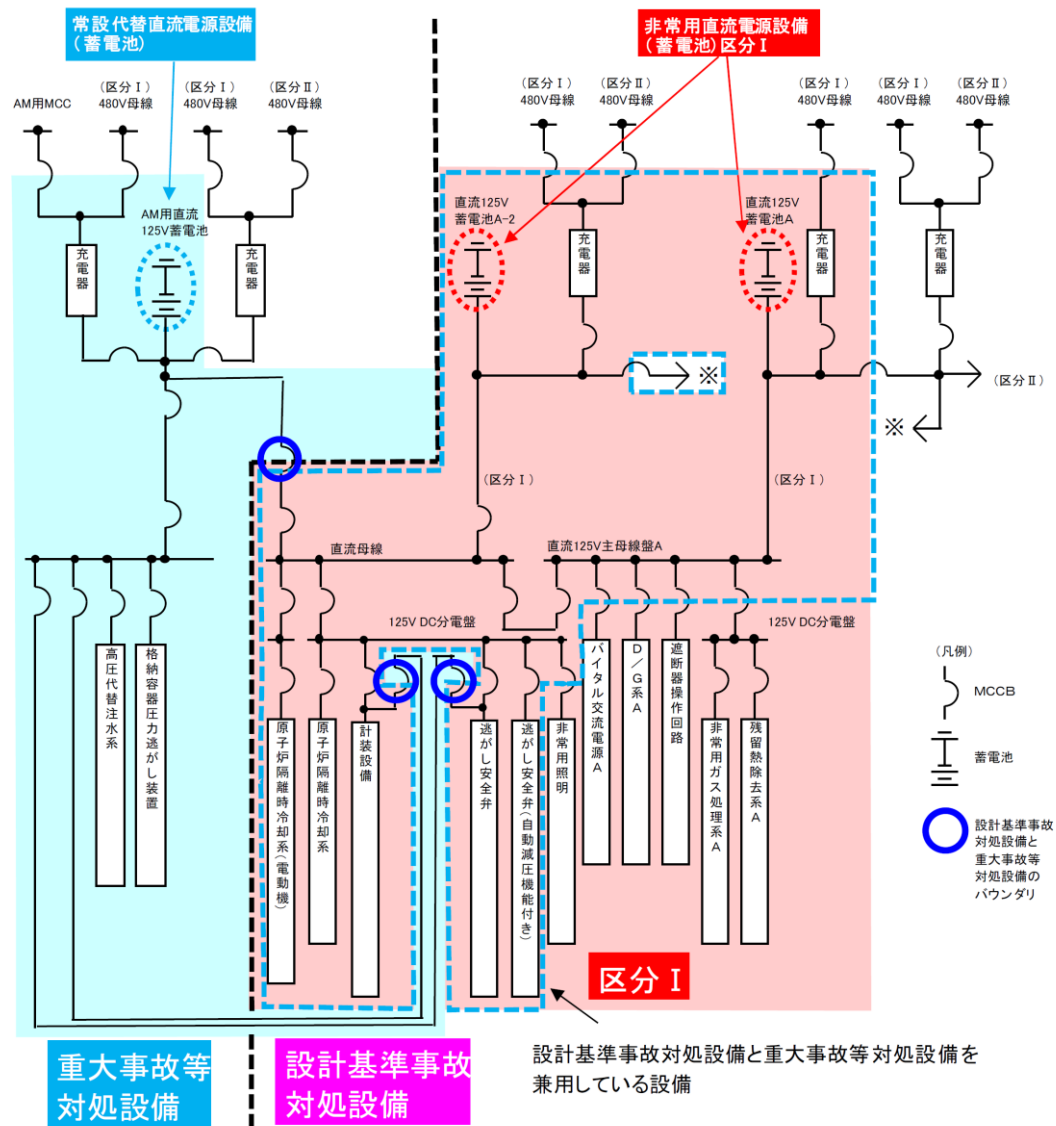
常設代替直流電源設備
（蓄電池）

非常用直流電源設備
（蓄電池）区分Ⅰ

AM用MCC

（区分Ⅰ）
480V母線

（区分Ⅰ）
480V母線

（区分Ⅱ）
480V母線

（区分Ⅰ）
480V母線

（区分Ⅱ）
480V母線

（区分Ⅰ）
480V母線

（区分Ⅰ）
480V母線

（区分Ⅱ）
480V母線

AM用直流
125V蓄電池

充電器

充電器

直流125V
蓄電池A-2

充電器

直流125V
蓄電池A

充電器

充電器

※

（区分Ⅱ）

※

（区分Ⅰ）

（区分Ⅰ）

直流母線

直流125V主母線盤A

125V DC分電盤

125V DC分電盤

高圧代替注水系

格納容器圧力逃がし装置

原子炉隔離時冷却系（電動機）

原子炉隔離時冷却系

計装設備

逃がし安全弁

逃がし安全弁（自動減圧機能付き）

非常用照明

バイタル交流電源A

D／G系A

遮断器操作回路

非常用ガス処理系A

残留熱除去系A

（凡例）

MCCB

蓄電池

設計基準事故対処設備と重大事故等対処設備のバウンダリ

区分Ⅰ

設計基準事故対処設備と重大事故等対処設備を兼用している設備

重大事故等
対処設備

設計基準事故
対処設備